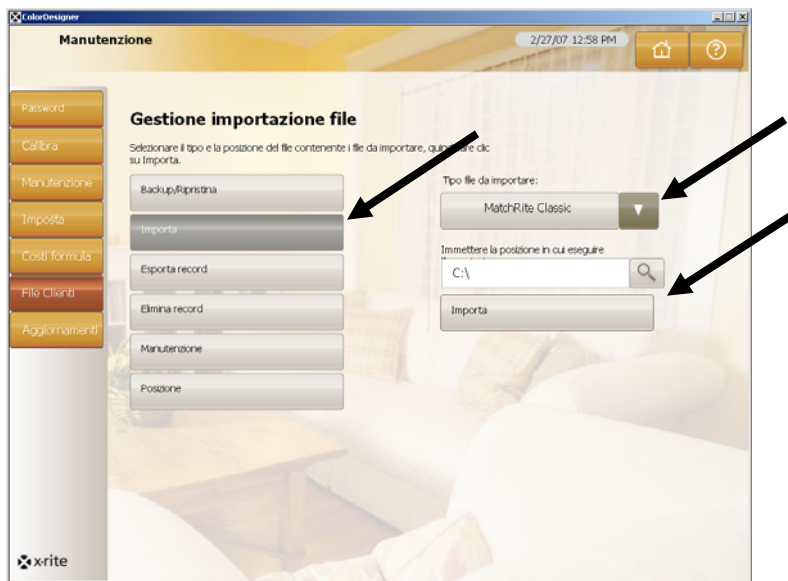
ColorDesigner

Manutenzione

2/27/07 12:58 PM

Password

Calibra

Manutenzione

Imposta

Costi formula

File Clienti

Aggiornamenti

Gestione importazione file

Selezionare il tipo e la posizione del file contenente i file da importare, qui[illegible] clic su Importa.

Backup/Ripristina

Importa

Esporta record

Elimina record

Manutenzione

Posizione

Tipo file da importare:

MatchRite Classic

Immettere la posizione in cui eseguire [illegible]

C:\

Importa

x-rite